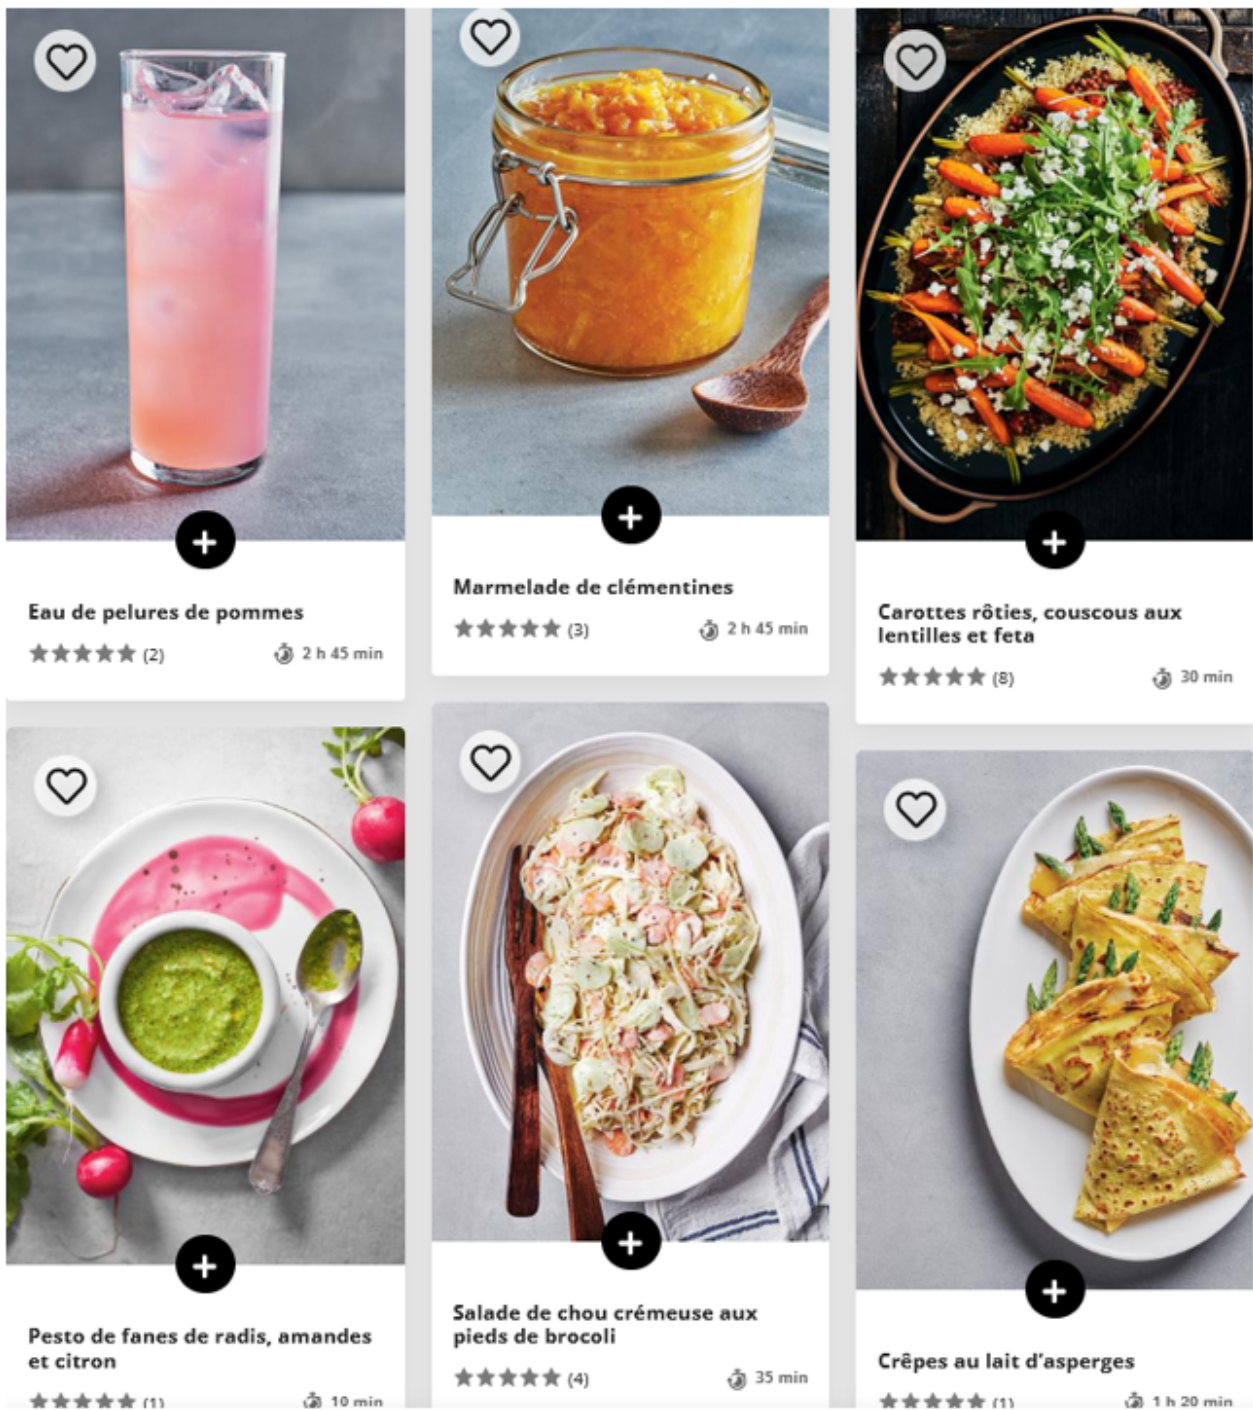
Eau de pelures de pommes
★★★★★ (2) 2 h 45 min

Marmelade de clémentines
★★★★★ (3) 2 h 45 min

Carottes rôties, couscous aux lentilles et feta
★★★★★ (8) 30 min

Pesto de fanes de radis, amandes et citron
★★★★★ (1) 10 min

Salade de chou crémeuse aux pieds de brocoli
★★★★★ (4) 35 min

Crêpes au lait d'asperges
★★★★★ (1) 1 h 20 min